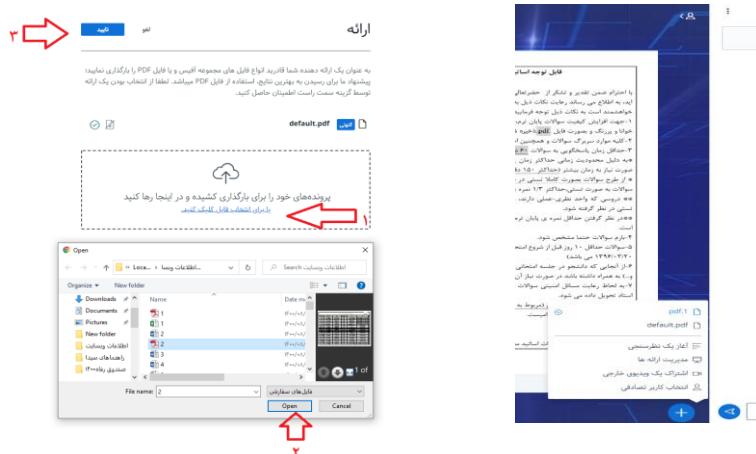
ارائه

تأیید

لغو

۳

به عنوان یک ارائه دهنده شما قادرید انواع فایل های مجموعه آفیس و یا فایل PDF را بارگذاری نمایید؛ پیشنهاد ما برای رسیدن به بهترین نتایج، استفاده از فایل PDF میباشد. لطفا از انتخاب بودن یک ارائه توسط گزینه سمت راست اطمینان حاصل کنید.

default.pdf

کنونی

پرونده‌های خود را برای بارگذاری کشیده و در اینجا رها کنید

یا برای انتخاب فایل کلیک کنید

۱

Open

« Loca... › اطلاعات وبینا

Search اطلاعات وبینا

Organize ▾ New folder

Downloads

Documents

Pictures

New folder

اطلاعات وبینار

راهنماهای سیبدا

صندوق رفاه ۱۴۰۰

Name

Date m

1

1

1

2

3

4

1 of

File name: 2

فایل های سفارشی

Open

Cancel

۲

فایل توجه اساتید

pdf.1

default.pdf

آغاز یک نظرسنجی

مدیریت ارائه ها

اشتراک یک ویدیوی خارجی

انتخاب کاربر تصادفی